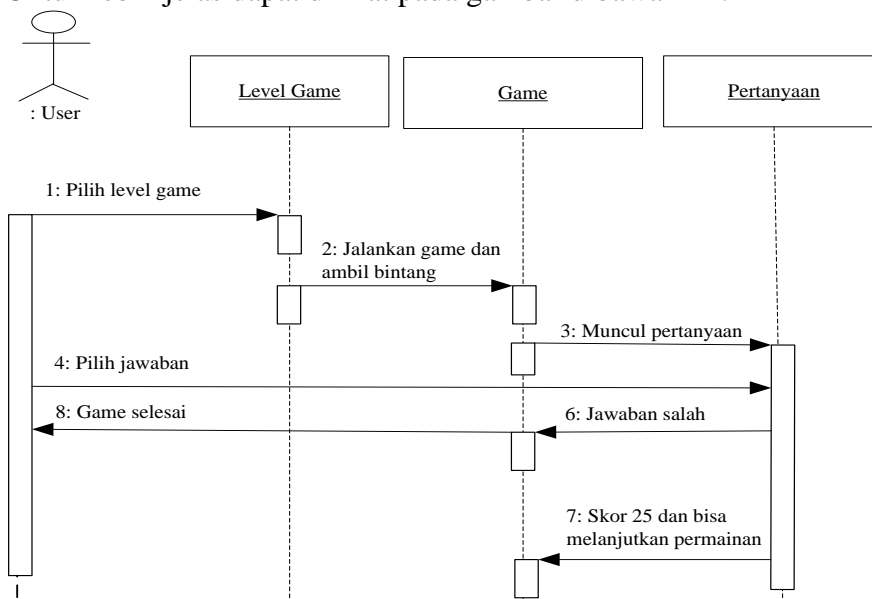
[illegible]

: User

Level Game

Game

Pertanyaan

1: Pilih level game

2: Jalankan game dan ambil bintang

3: Muncul pertanyaan

4: Pilih jawaban

8: Game selesai

6: Jawaban salah

7: Skor 25 dan bisa melanjutkan permainan